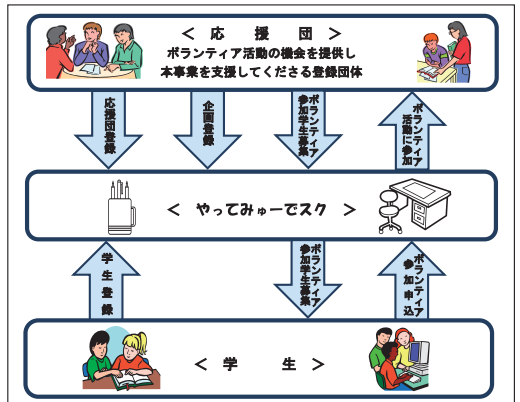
< 応　援　団 >
ボランティア活動の機会を提供し
本事業を支援してくださる登録団体

応援団登録

企画登録

ボランティア参加学生募集

ボランティア活動に参加

< やってみゅーでスク >

学生登録

ボランティア参加学生募集

ボランティア参加申込

< 学　　生 >